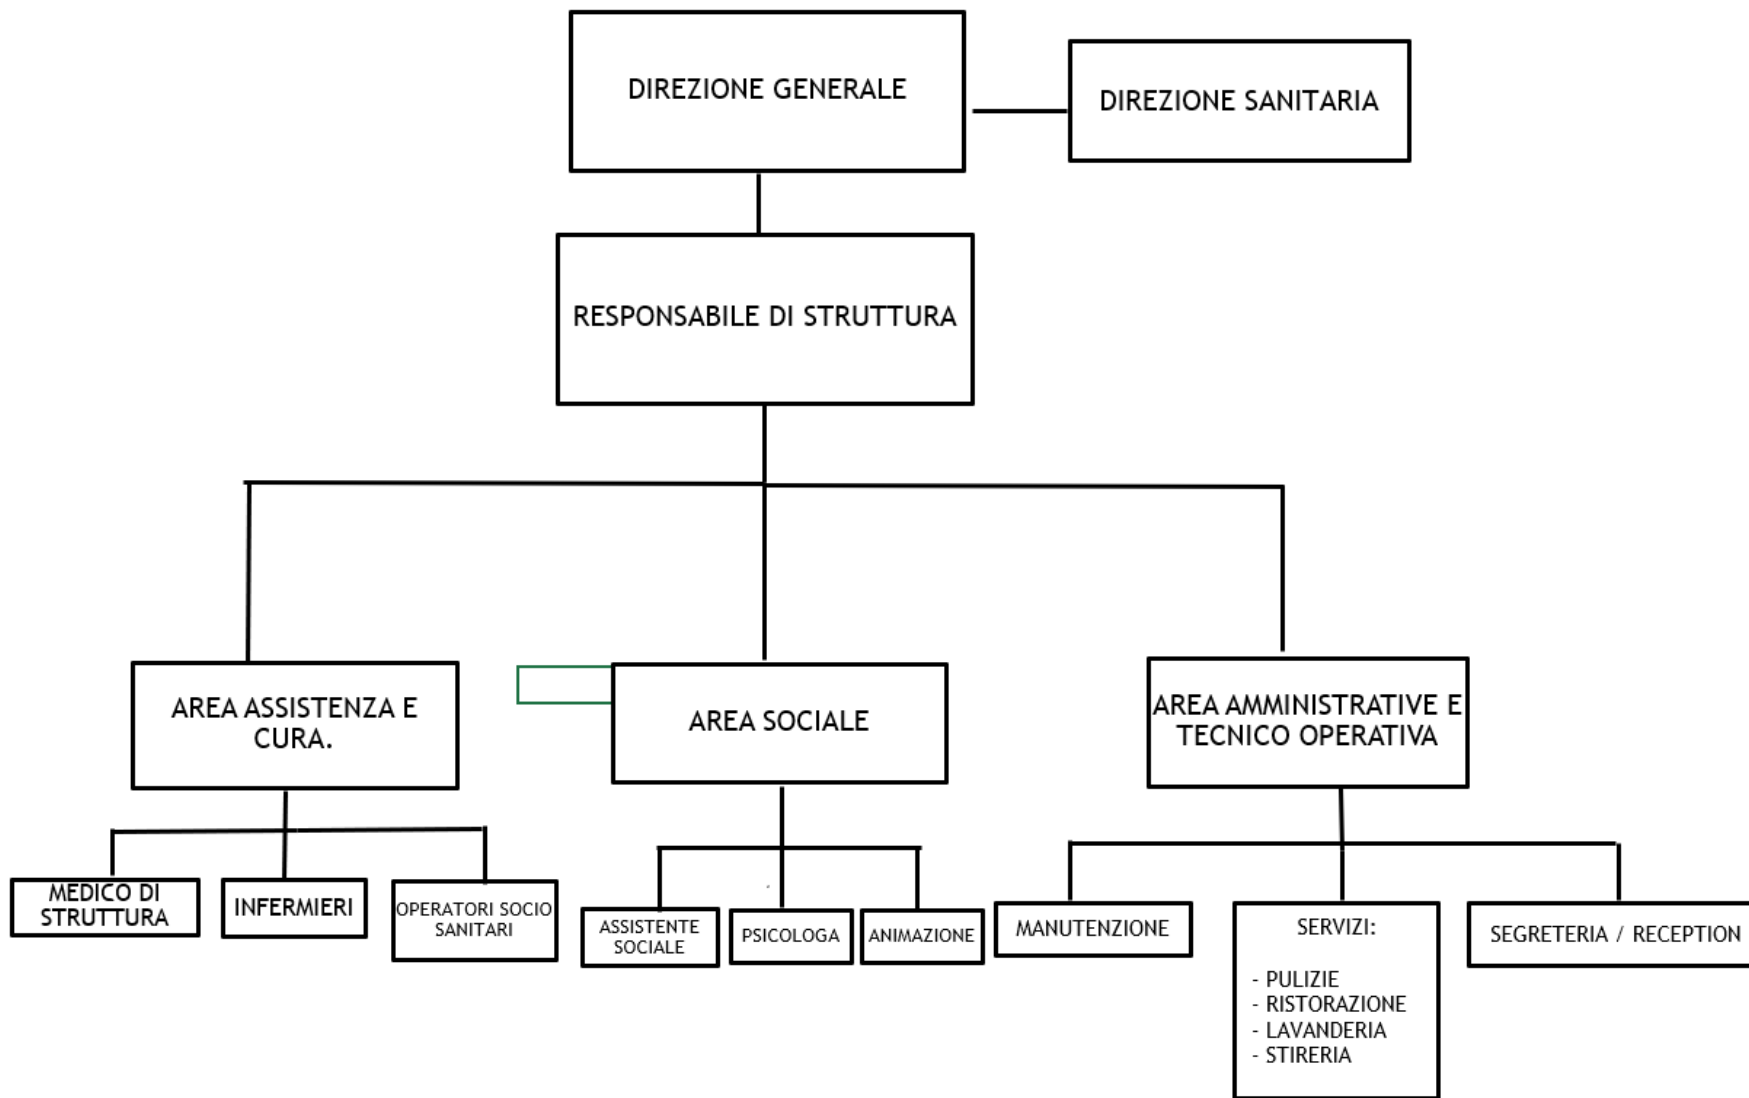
DIREZIONE GENERALE

DIREZIONE SANITARIA

RESPONSABILE DI STRUTTURA

AREA ASSISTENZA E CURA.

AREA SOCIALE

AREA AMMINISTRATIVE E TECNICO OPERATIVA

MEDICO DI STRUTTURA

INFERMIERI

OPERATORI SOCIO SANITARI

ASSISTENTE SOCIALE

PSICOLOGA

ANIMAZIONE

MANUTENZIONE

SERVIZI:

- PULIZIE
- RISTORAZIONE
- LAVANDERIA
- STIRERIA

SEGRETERIA / RECEPTION